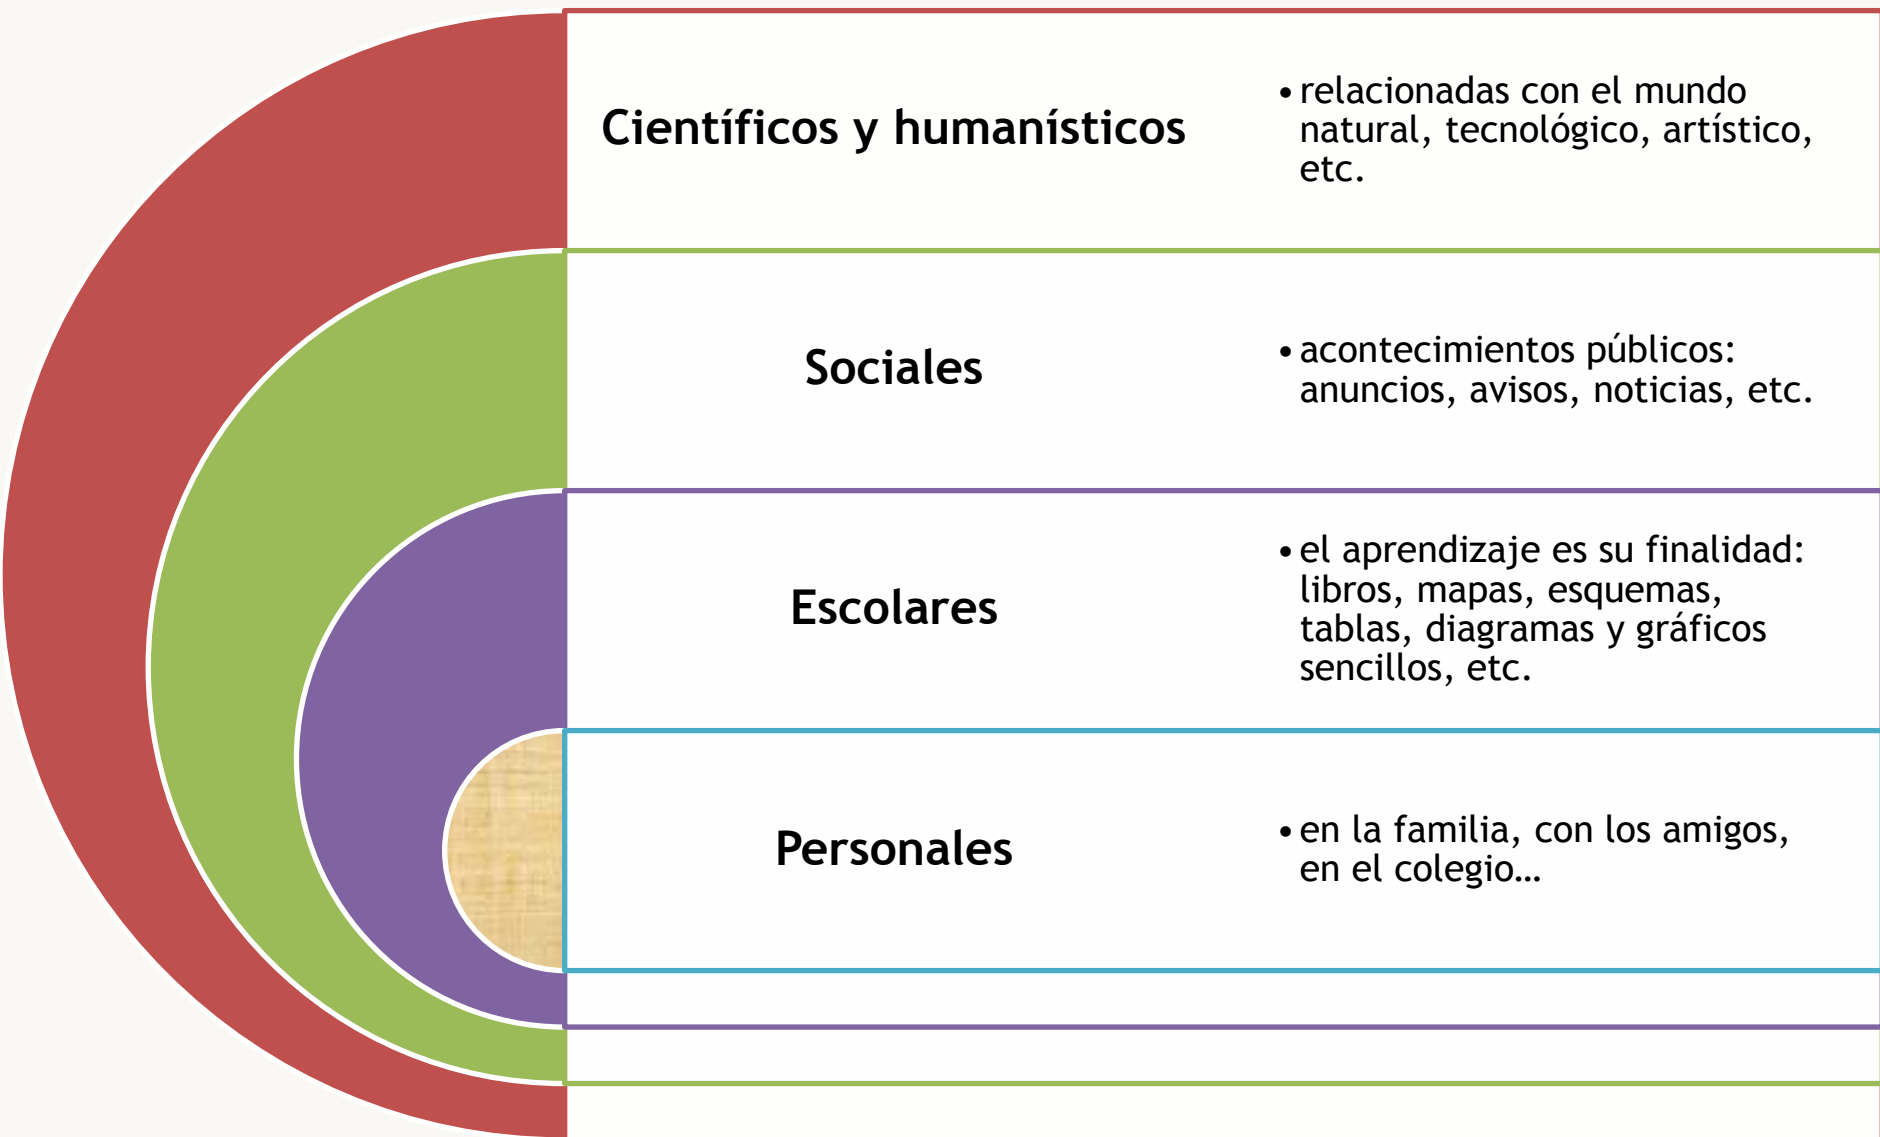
Científicos y humanísticos

• relacionadas con el mundo natural, tecnológico, artístico, etc.

Sociales

• acontecimientos públicos: anuncios, avisos, noticias, etc.

Escolares

• el aprendizaje es su finalidad: libros, mapas, esquemas, tablas, diagramas y gráficos sencillos, etc.

Personales

• en la familia, con los amigos, en el colegio…